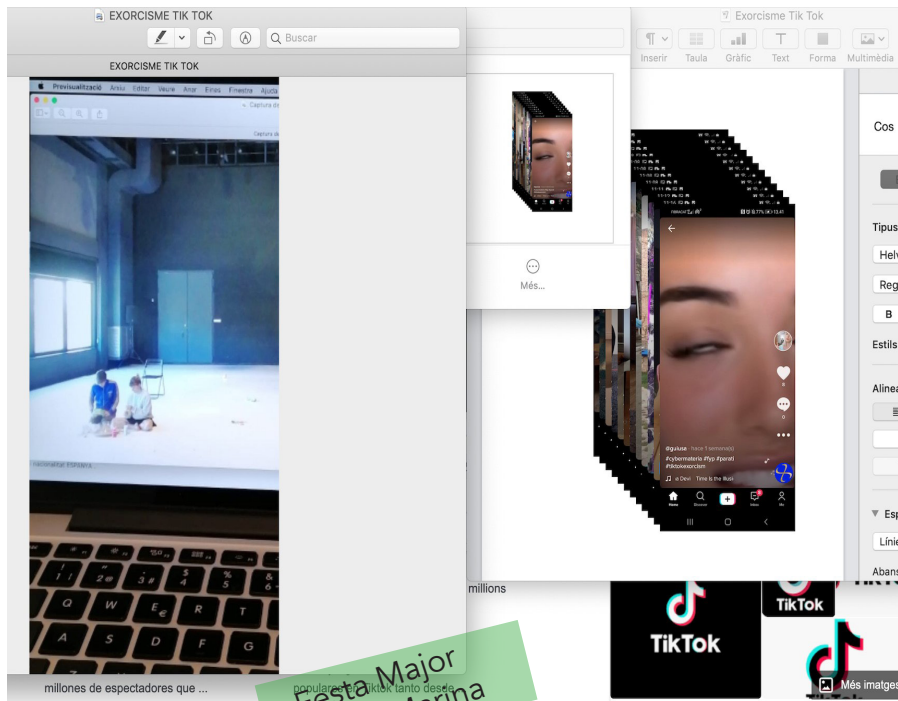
EXORCISME TIK TOK
Buscar
EXORCISME TIK TOK
Previsualització Arxiu Editar Veure Anar Eines Finestra Ajuda
Exorcisme Tik Tok
Inserir Taula Gràfic Text Forma Multimèdia
Cos
Tipus
Helv
Reg
B
Estils
Alinea
Esp
Líni
Abans
Més...
@guiuse · Hace 1 semana(s)
#cybermaterie #fyp #peroti #tiktokexorcism
e Devil Time is the Illusi
Q W E R T
A S D F G
millions
millones de espectadores que ...
populares de Tiktok tanto desde
Festa Major
Marina
TikTok
TikTok
Més imatges